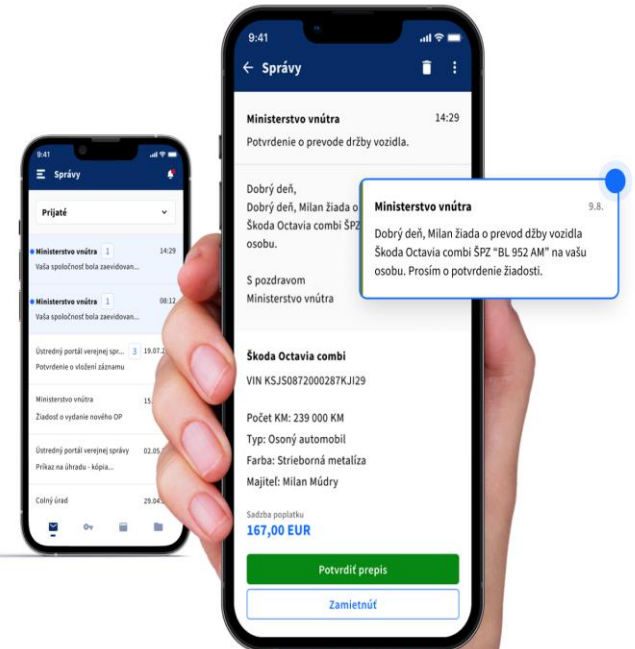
9:41

Správy

Prijaté

Ministerstvo vnútra 1 14:29
Vaša spoločnosť bola zaevidovan...

Ministerstvo vnútra 1 08:12
Vaša spoločnosť bola zaevidovan...

Ústredný portál verejnej spr... 3 19.07.
Potvrdenie o vložení záznamu

Ministerstvo vnútra 15.
Žiadosť o vydanie nového OP

Ústredný portál verejnej správy 02.05.
Príkaz na úhradu - kópia...

Colný úrad 29.04.

9:41

← Správy

Ministerstvo vnútra 14:29
Potvrdenie o prevode držby vozidla.

Dobrý deň,
Dobrý deň, Milan žiada o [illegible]
Škoda Octavia combi ŠPZ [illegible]
osobu.

S pozdravom
Ministerstvo vnútra

Ministerstvo vnútra 9.8.
Dobrý deň, Milan žiada o prevod džby vozidla Škoda Octavia combi ŠPZ "BL 952 AM" na vašu osobu. Prosím o potvrdenie žiadosti.

Škoda Octavia combi
VIN KSJS0872000287KJI29

Počet KM: 239 000 KM
Typ: Osoný automobil
Farba: Strieborná metalíza
Majiteľ: Milan Múdry

Sadzba poplatku
167,00 EUR

Potvrdiť prepis

Zamietnuť